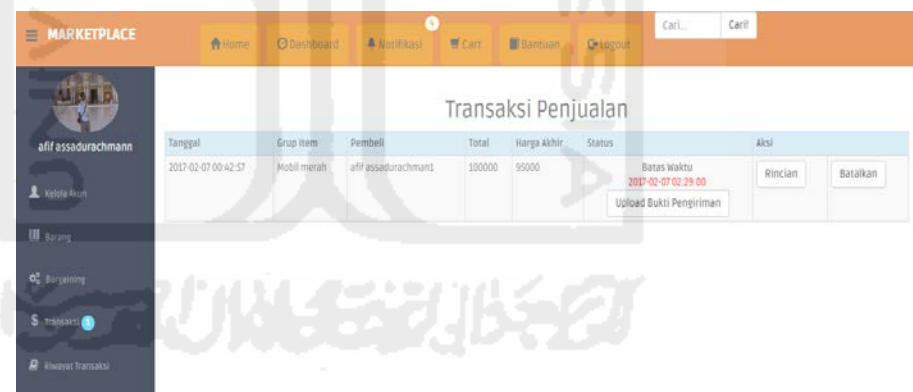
MARKETPLACE

Home Dashboard Notifikasi Cart Bantuan Logout

Cari... Cari!

afif assadurachmann

Kelola Akun

Barang

Bargaining

Transaksi 1

Riwayat Transaksi

Transaksi Penjualan

| Tanggal | Grup Item | Pembeli | Total | Harga Akhir | Status | Aksi | |
|---|---|---|---|---|---|---|---|
| 2017-02-07 00:42:57 | Mobil merah | afif assadurachman1 | 100000 | 95000 | Batas Waktu 2017-02-07 02:29:00 Upload Bukti Pengiriman | Rincian | Batalkan |